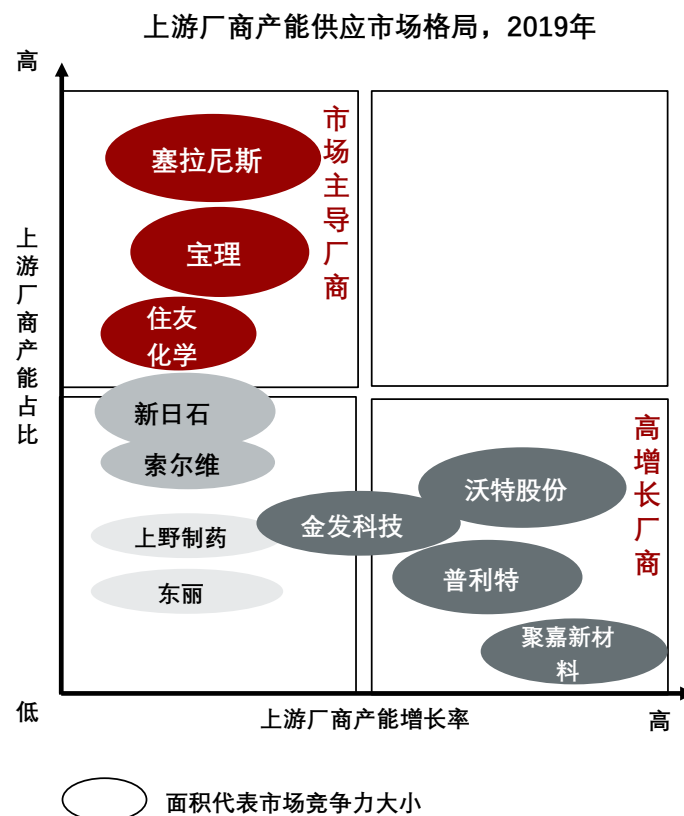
上游厂商产能供应市场格局，2019年

高

上游厂商产能占比

市场主导厂商

塞拉尼斯

宝理

住友化学

新日石

索尔维

上野制药

东丽

金发科技

沃特股份

普利特

聚嘉新材料

高增长厂商

低

上游厂商产能增长率

高

面积代表市场竞争力大小